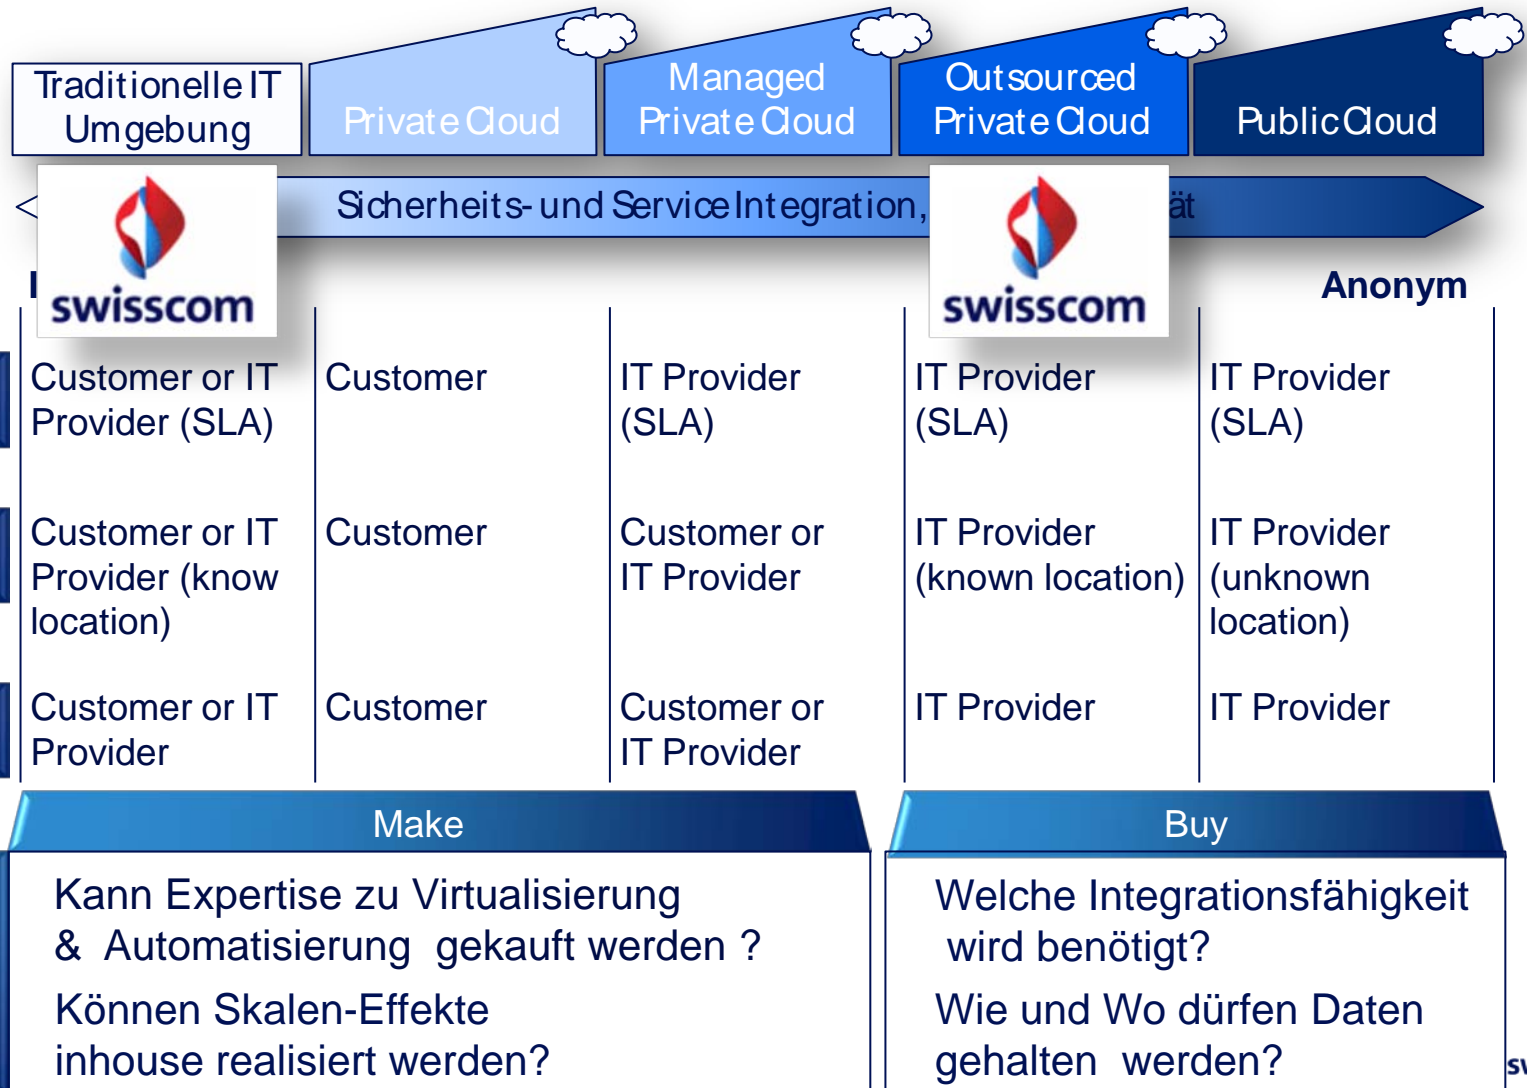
| Traditionelle IT Umgebung | Private Cloud | Managed Private Cloud | Outsourced Private Cloud | Public Cloud |
|---|---|---|---|---|

< Sicherheits- und Service Integration, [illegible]ät

swisscom

swisscom

I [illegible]

Anonym

| Customer or IT Provider (SLA) | Customer | IT Provider (SLA) | IT Provider (SLA) | IT Provider (SLA) |
|---|---|---|---|---|
| Customer or IT Provider (know location) | Customer | Customer or IT Provider | IT Provider (known location) | IT Provider (unknown location) |
| Customer or IT Provider | Customer | Customer or IT Provider | IT Provider | IT Provider |

Make

Kann Expertise zu Virtualisierung & Automatisierung gekauft werden ?

Können Skalen-Effekte inhouse realisiert werden?

Buy

Welche Integrationsfähigkeit wird benötigt?

Wie und Wo dürfen Daten gehalten werden?

sv